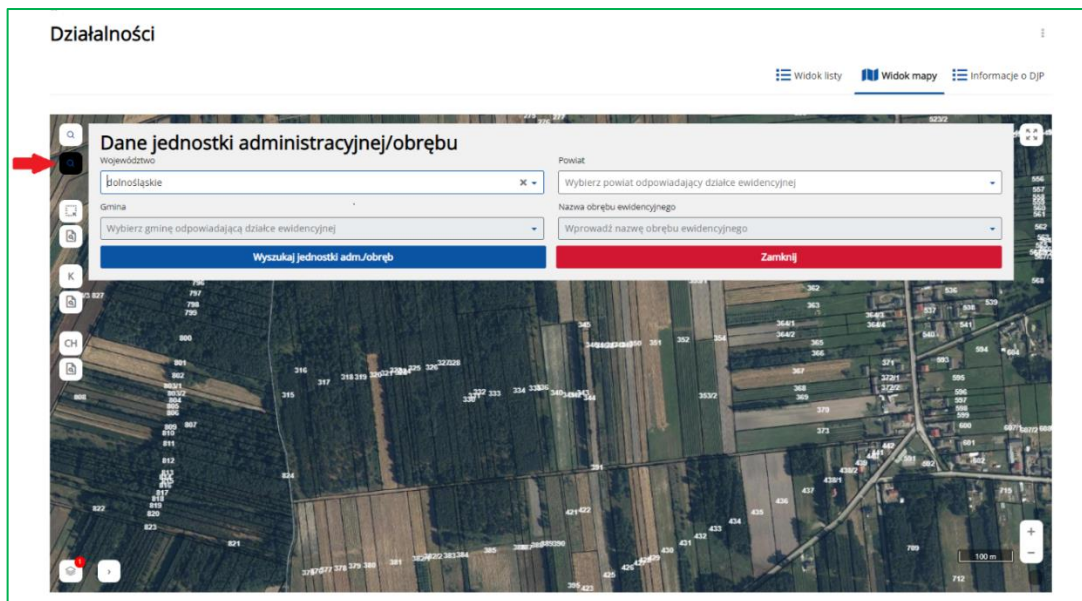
Działalności

Widok listy | Widok mapy | Informacje o DJP

Dane jednostki administracyjnej/obrębu

Województwo
dolnośląskie

Powiat
Wybierz powiat odpowiadający działce ewidencyjnej

Gmina
Wybierz gminę odpowiadającą działce ewidencyjnej

Nazwa obrębu ewidencyjnego
Wprowadź nazwę obrębu ewidencyjnego

Wyszukaj jednostki adm./obręb

Zamknij

K

CH

100 m